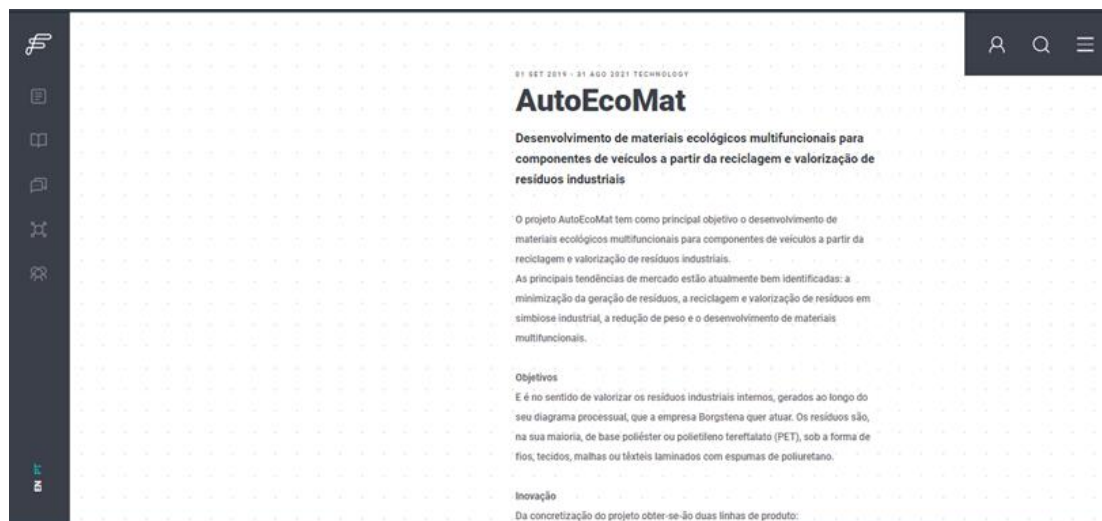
01 SET 2019 - 31 AGO 2021 TECHNOLOGY

AutoEcoMat

Desenvolvimento de materiais ecológicos multifuncionais para componentes de veículos a partir da reciclagem e valorização de resíduos industriais

O projeto AutoEcoMat tem como principal objetivo o desenvolvimento de materiais ecológicos multifuncionais para componentes de veículos a partir da reciclagem e valorização de resíduos industriais.
As principais tendências de mercado estão atualmente bem identificadas: a minimização da geração de resíduos, a reciclagem e valorização de resíduos em simbiose industrial, a redução de peso e o desenvolvimento de materiais multifuncionais.

Objetivos
E é no sentido de valorizar os resíduos industriais internos, gerados ao longo do seu diagrama processual, que a empresa Borgstena quer atuar. Os resíduos são, na sua maioria, de base poliéster ou polietileno tereftalato (PET), sob a forma de fios, tecidos, malhas ou têxteis laminados com espumas de poliuretano.

Inovação
Da concretização do projeto obter-se-ão duas linhas de produto:

EN PT